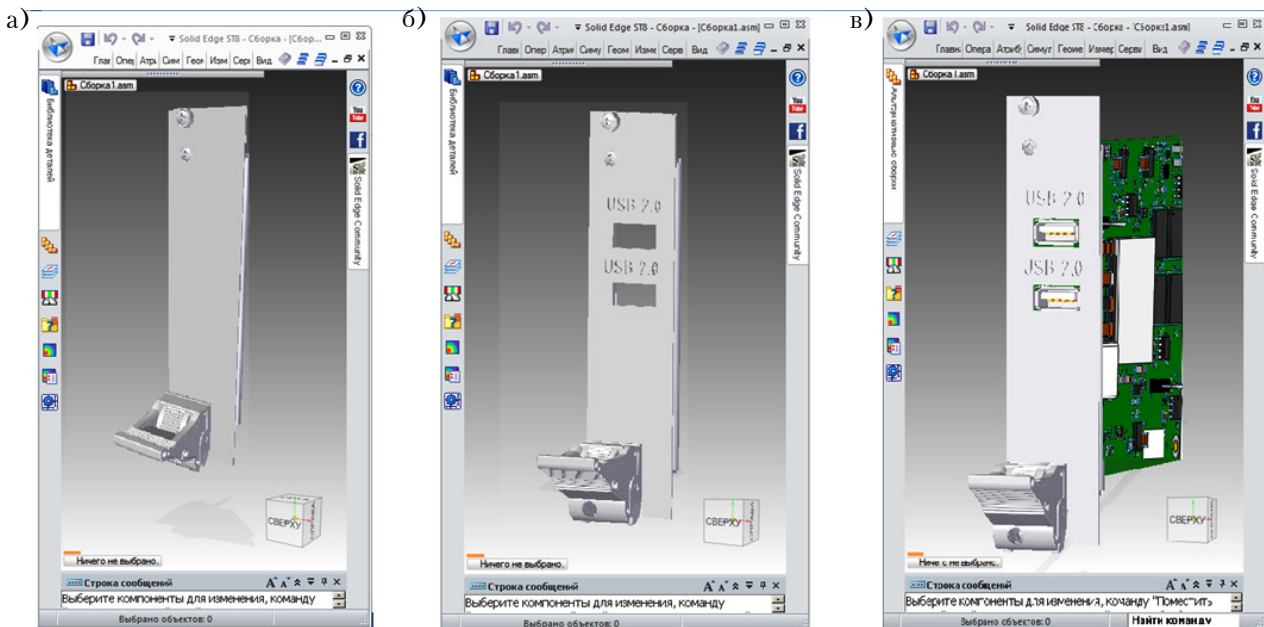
а)

Solid Edge ST8 - Сборка - [Сбор...

Глав Опе Атр Сим Гео Изм Сер Вид

Сборка1.asm

Библиотека деталей

Solid Edge Community

СВЕРХУ

Ничего не выбрано.

Строка сообщений

Выберите компоненты для изменения, команду

Выбрано объектов: 0

б)

Solid Edge ST8 - Сборка - [Сборка1.asm]

Главн Опер Атри Симу Геом Изме Серв Вид

Сборка1.asm

Библиотека деталей

USB 2.0

USB 2.0

Solid Edge Community

СВЕРХУ

Ничего не выбрано.

Строка сообщений

Выберите компоненты для изменения, команду

Выбрано объектов: 0

в)

Solid Edge ST8 - Сборка - [Сборка1.asm]

Главн Опера Атриб Симул Геоме Измер Серви Вид

Сборка 1.asm

Альтернативные сборки

USB 2.0

USB 2.0

Solid Edge Community

СВЕРХУ

Ничего не выбрано.

Строка сообщений

Выберите компоненты для изменения, команду "Поместить

Выбрано объектов: 0

Найти команду